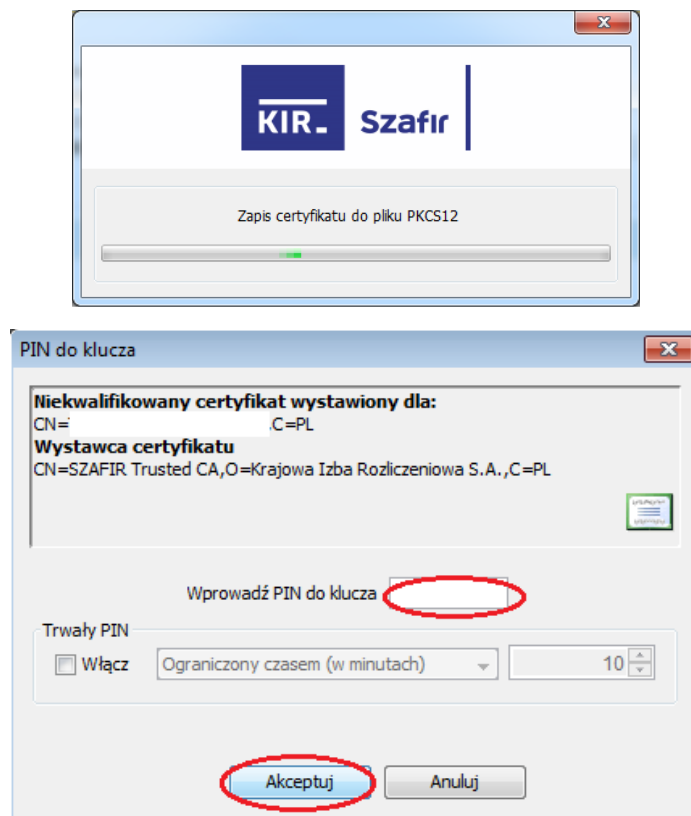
KIR Szafir

Zapis certyfikatu do pliku PKCS12

PIN do klucza

**Niekwalifikowany certyfikat wystawiony dla:**
CN= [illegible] ,C=PL
**Wystawca certyfikatu**
CN=SZAFIR Trusted CA,O=Krajowa Izba Rozliczeniowa S.A.,C=PL

Wprowadź PIN do klucza

Trwały PIN
Włącz
Ograniczony czasem (w minutach)
10

Akceptuj
Anuluj